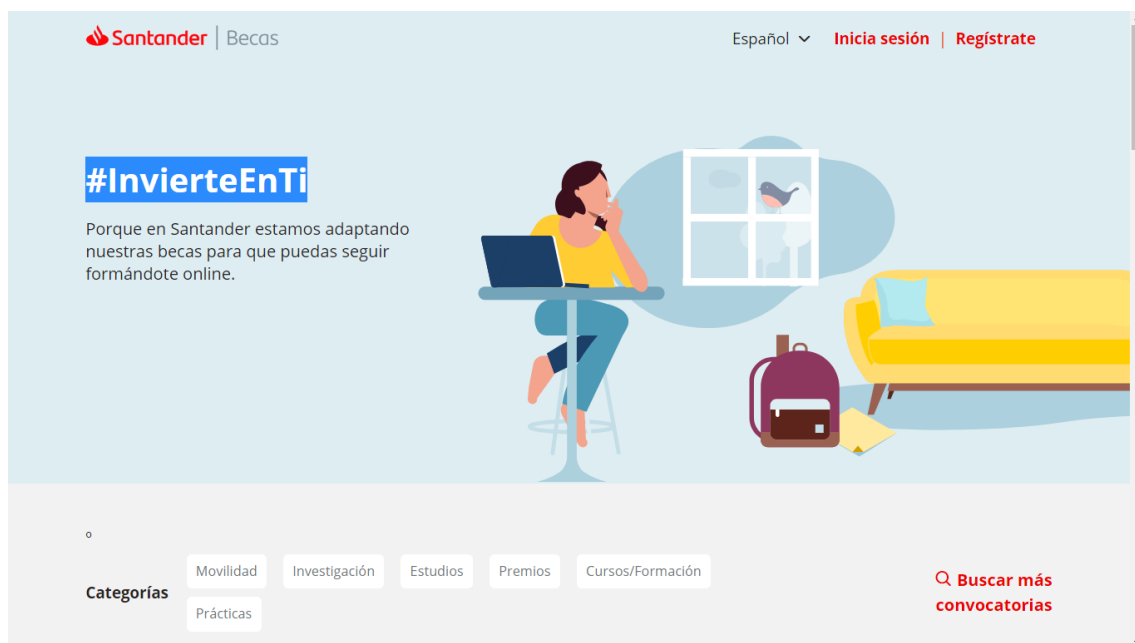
Santander | Becas

Español Inicia sesión | Regístrate

#InvierteEnTi

Porque en Santander estamos adaptando nuestras becas para que puedas seguir formándote online.

o

Categorías Movilidad Investigación Estudios Premios Cursos/Formación Prácticas

Buscar más convocatorias